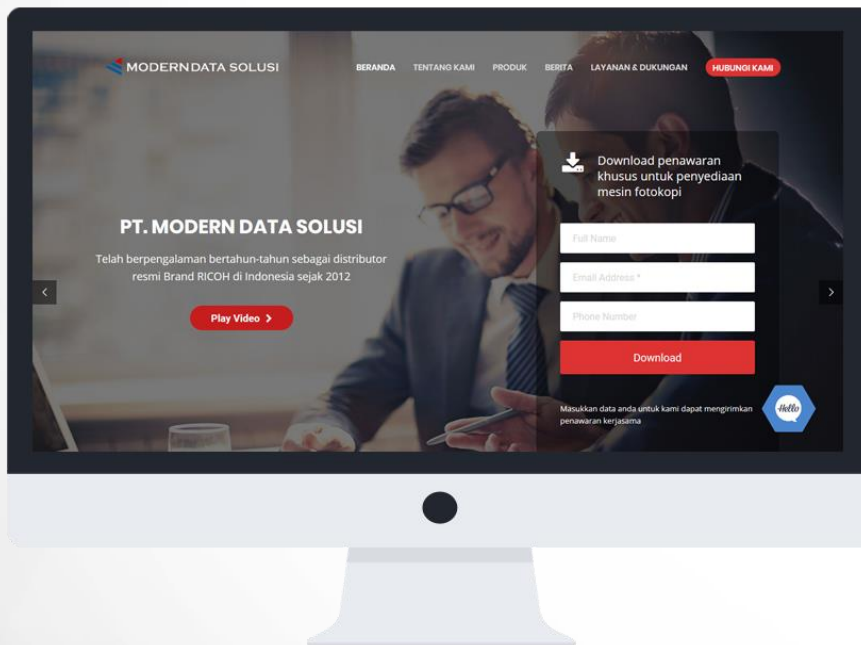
MODERNDATA SOLUSI

BERANDA TENTANG KAMI PRODUK BERITA LAYANAN & DUKUNGAN HUBUNGI KAMI

PT. MODERN DATA SOLUSI

Telah berpengalaman bertahun-tahun sebagai distributor resmi Brand RICOH di Indonesia sejak 2012

Play Video

Download penawaran khusus untuk penyediaan mesin fotokopi

Full Name

Email Address *

Phone Number

Download

Masukkan data anda untuk kami dapat mengirimkan penawaran kerjasama

Hello